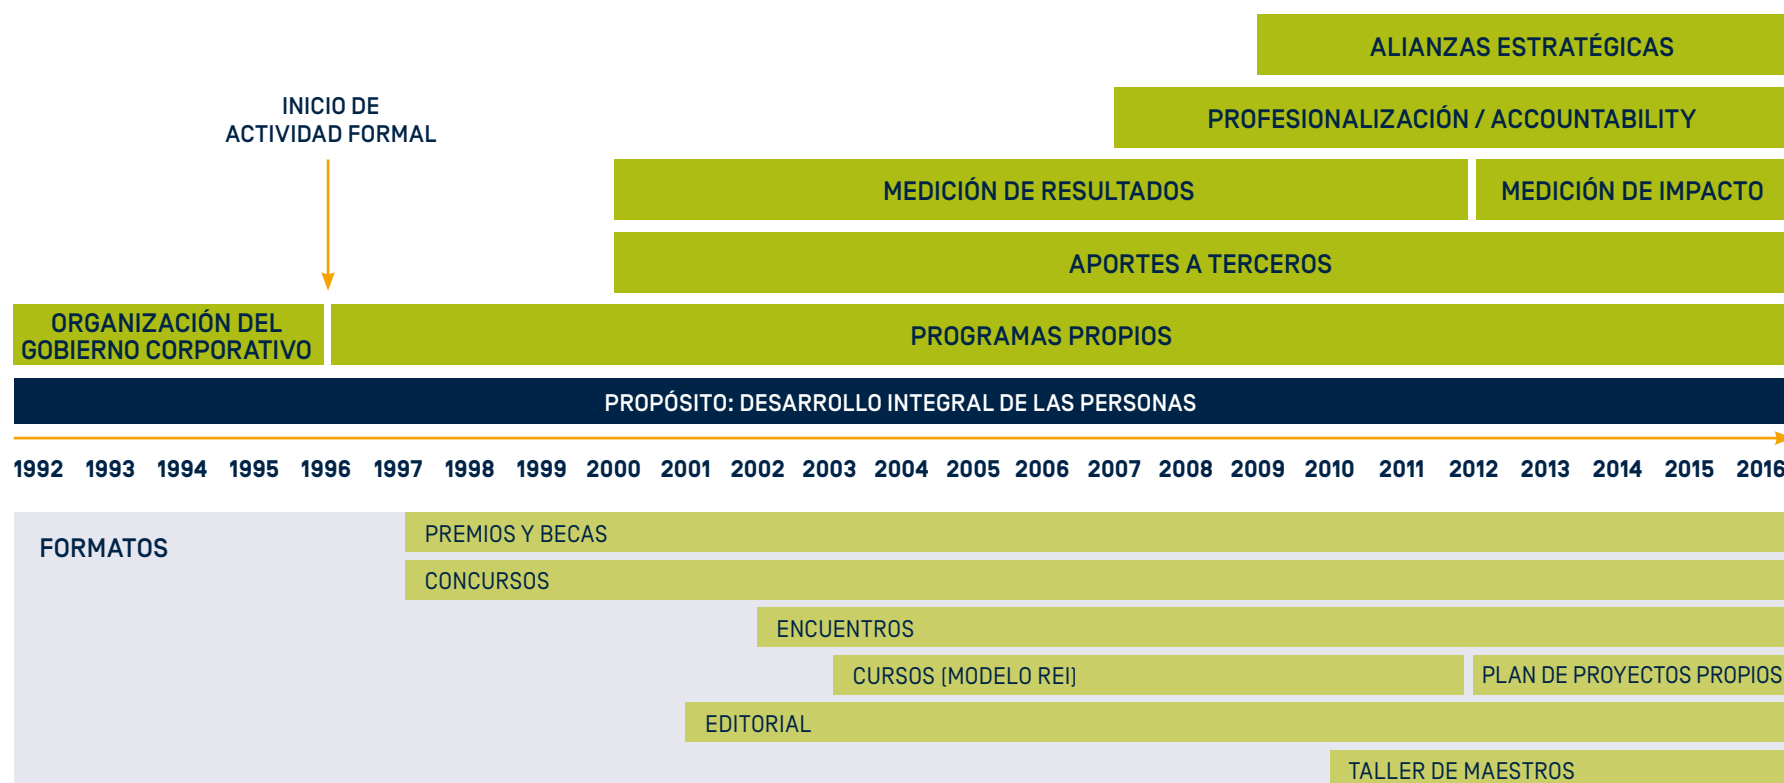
ALIANZAS ESTRATÉGICAS

INICIO DE ACTIVIDAD FORMAL

PROFESIONALIZACIÓN / ACCOUNTABILITY

MEDICIÓN DE RESULTADOS

MEDICIÓN DE IMPACTO

APORTES A TERCEROS

ORGANIZACIÓN DEL GOBIERNO CORPORATIVO

PROGRAMAS PROPIOS

PROPÓSITO: DESARROLLO INTEGRAL DE LAS PERSONAS

1992 1993 1994 1995 1996 1997 1998 1999 2000 2001 2002 2003 2004 2005 2006 2007 2008 2009 2010 2011 2012 2013 2014 2015 2016

FORMATOS

PREMIOS Y BECAS

CONCURSOS

ENCUENTROS

CURSOS [MODELO REI]

PLAN DE PROYECTOS PROPIOS

EDITORIAL

TALLER DE MAESTROS